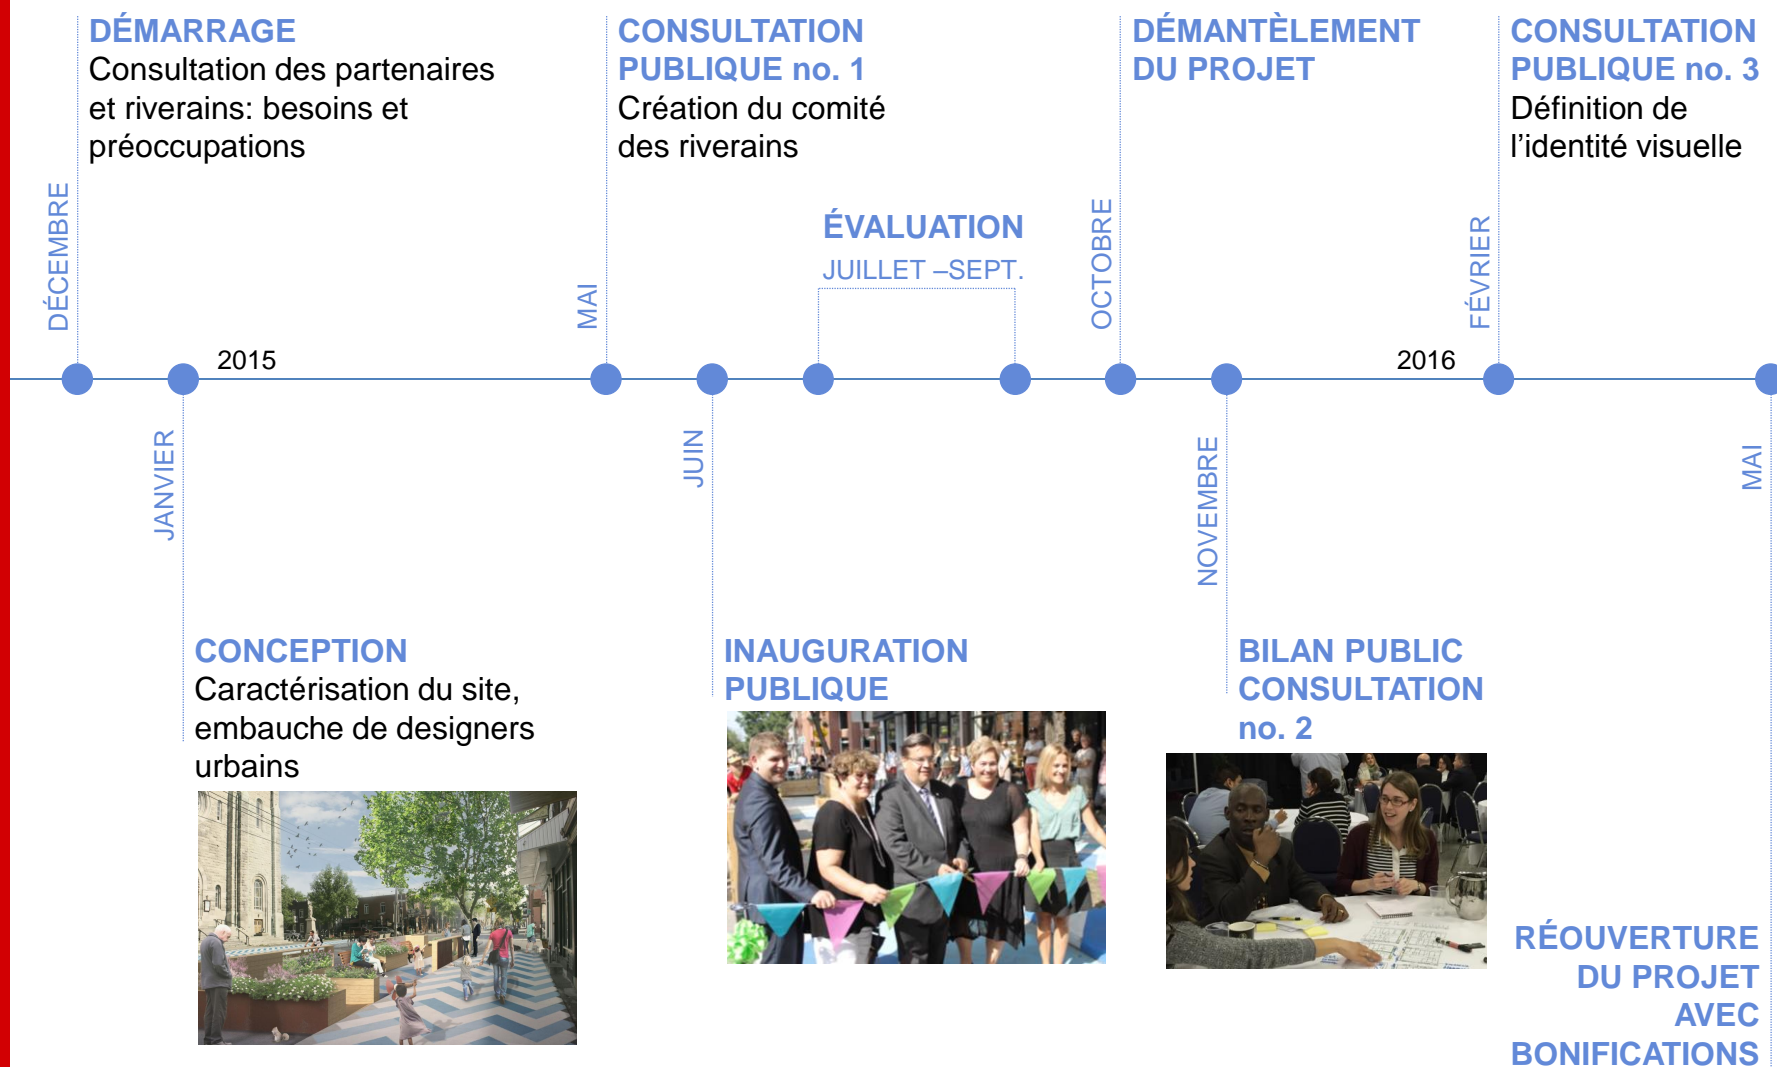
DÉCEMBRE

DÉMARRAGE
Consultation des partenaires et riverains: besoins et préoccupations

MAI

CONSULTATION PUBLIQUE no. 1
Création du comité des riverains

ÉVALUATION
JUILLET –SEPT.

OCTOBRE

DÉMANTÈLEMENT DU PROJET

FÉVRIER

CONSULTATION PUBLIQUE no. 3
Définition de l'identité visuelle

2015

2016

JANVIER

CONCEPTION
Caractérisation du site, embauche de designers urbains

JUIN

INAUGURATION PUBLIQUE

NOVEMBRE

BILAN PUBLIC CONSULTATION no. 2

MAI

RÉOUVERTURE DU PROJET AVEC BONIFICATIONS